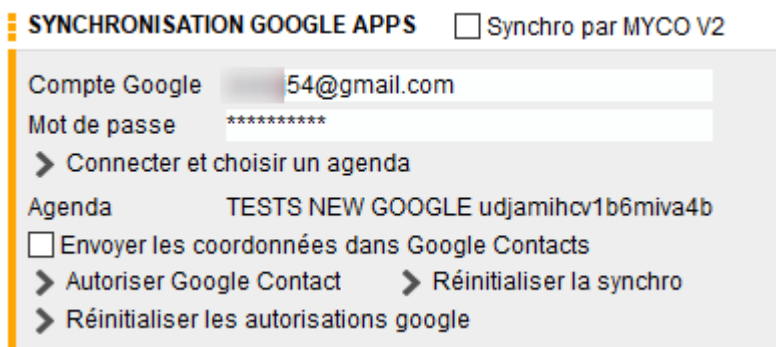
SYNCHRONISATION GOOGLE APPS
Synchro par MYCO V2

Compte Google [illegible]54@gmail.com
Mot de passe **********
Connecter et choisir un agenda
Agenda TESTS NEW GOOGLE udjamihcv1b6miva4b
Envoyer les coordonnées dans Google Contacts
Autoriser Google Contact
Réinitialiser la synchro
Réinitialiser les autorisations google